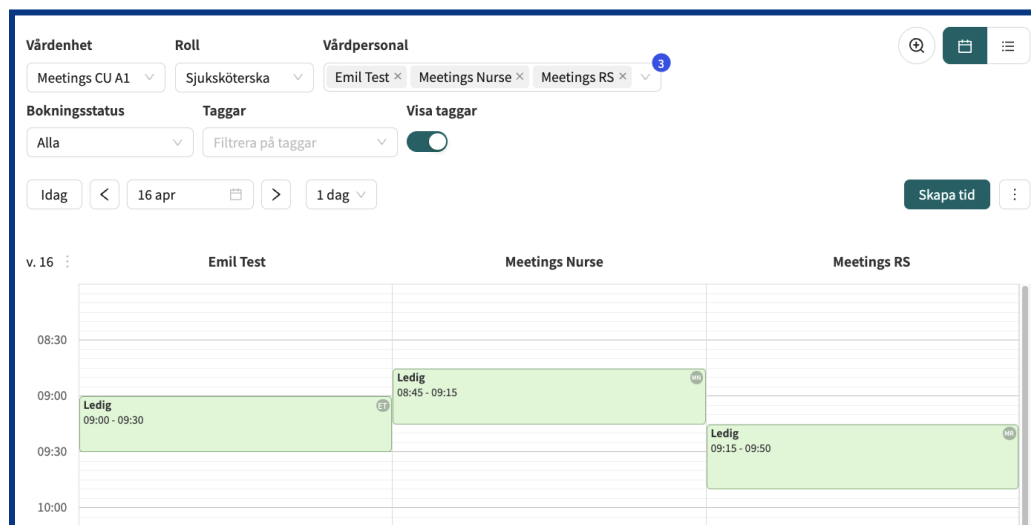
Vårdenhet
Meetings CU A1

Roll
Sjuksköterska

Vårdpersonal
Emil Test × Meetings Nurse × Meetings RS ×
3

Bokningsstatus
Alla

Taggar
Filtrera på taggar

Visa taggar

Idag
<
16 apr
>
1 dag

Skapa tid
⋮

v. 16

Emil Test

Meetings Nurse

Meetings RS

08:30
09:00
09:30
10:00

Ledig
09:00 - 09:30
ET

Ledig
08:45 - 09:15
MN

Ledig
09:15 - 09:50
MR